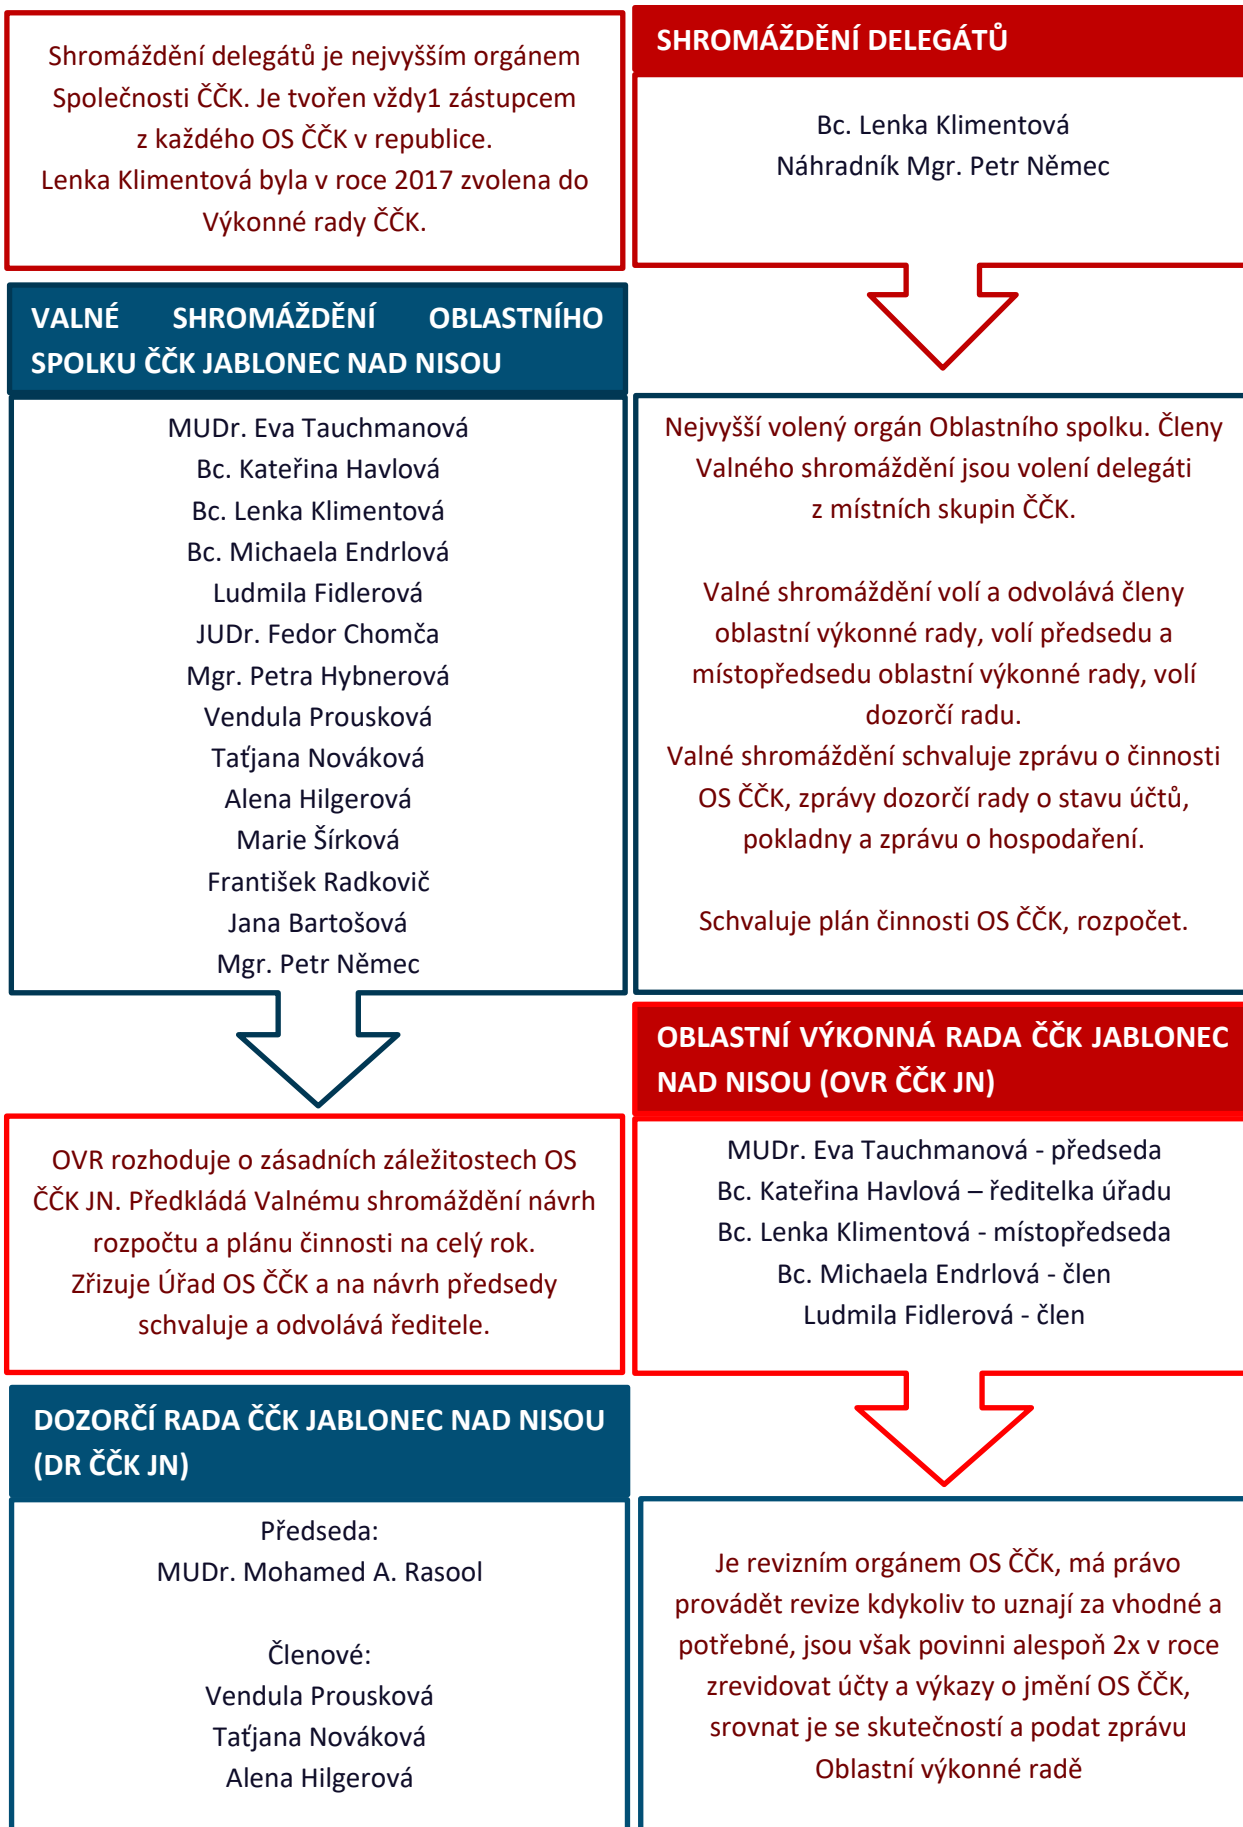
Shromáždění delegátů je nejvyšším orgánem Společnosti ČČK. Je tvořen vždy1 zástupcem z každého OS ČČK v republice.
Lenka Klimentová byla v roce 2017 zvolena do Výkonné rady ČČK.

SHROMÁŽDĚNÍ DELEGÁTŮ

Bc. Lenka Klimentová
Náhradník Mgr. Petr Němec

VALNÉ SHROMÁŽDĚNÍ OBLASTNÍHO SPOLKU ČČK JABLONEC NAD NISOU

MUDr. Eva Tauchmanová
Bc. Kateřina Havlová
Bc. Lenka Klimentová
Bc. Michaela Endrlová
Ludmila Fidlerová
JUDr. Fedor Chomča
Mgr. Petra Hybnerová
Vendula Prousková
Taťjana Nováková
Alena Hilgerová
Marie Šírková
František Radkovič
Jana Bartošová
Mgr. Petr Němec

Nejvyšší volený orgán Oblastního spolku. Členy Valného shromáždění jsou volení delegáti z místních skupin ČČK.

Valné shromáždění volí a odvolává členy oblastní výkonné rady, volí předsedu a místopředsedu oblastní výkonné rady, volí dozorčí radu.
Valné shromáždění schvaluje zprávu o činnosti OS ČČK, zprávy dozorčí rady o stavu účtů, pokladny a zprávu o hospodaření.

Schvaluje plán činnosti OS ČČK, rozpočet.

OBLASTNÍ VÝKONNÁ RADA ČČK JABLONEC NAD NISOU (OVR ČČK JN)

OVR rozhoduje o zásadních záležitostech OS ČČK JN. Předkládá Valnému shromáždění návrh rozpočtu a plánu činnosti na celý rok.
Zřizuje Úřad OS ČČK a na návrh předsedy schvaluje a odvolává ředitele.

MUDr. Eva Tauchmanová - předseda
Bc. Kateřina Havlová – ředitelka úřadu
Bc. Lenka Klimentová - místopředseda
Bc. Michaela Endrlová - člen
Ludmila Fidlerová - člen

DOZORČÍ RADA ČČK JABLONEC NAD NISOU (DR ČČK JN)

Předseda:
MUDr. Mohamed A. Rasool

Členové:
Vendula Prousková
Taťjana Nováková
Alena Hilgerová

Je revizním orgánem OS ČČK, má právo provádět revize kdykoliv to uznají za vhodné a potřebné, jsou však povinni alespoň 2x v roce zrevidovat účty a výkazy o jmění OS ČČK, srovnat je se skutečností a podat zprávu Oblastní výkonné radě